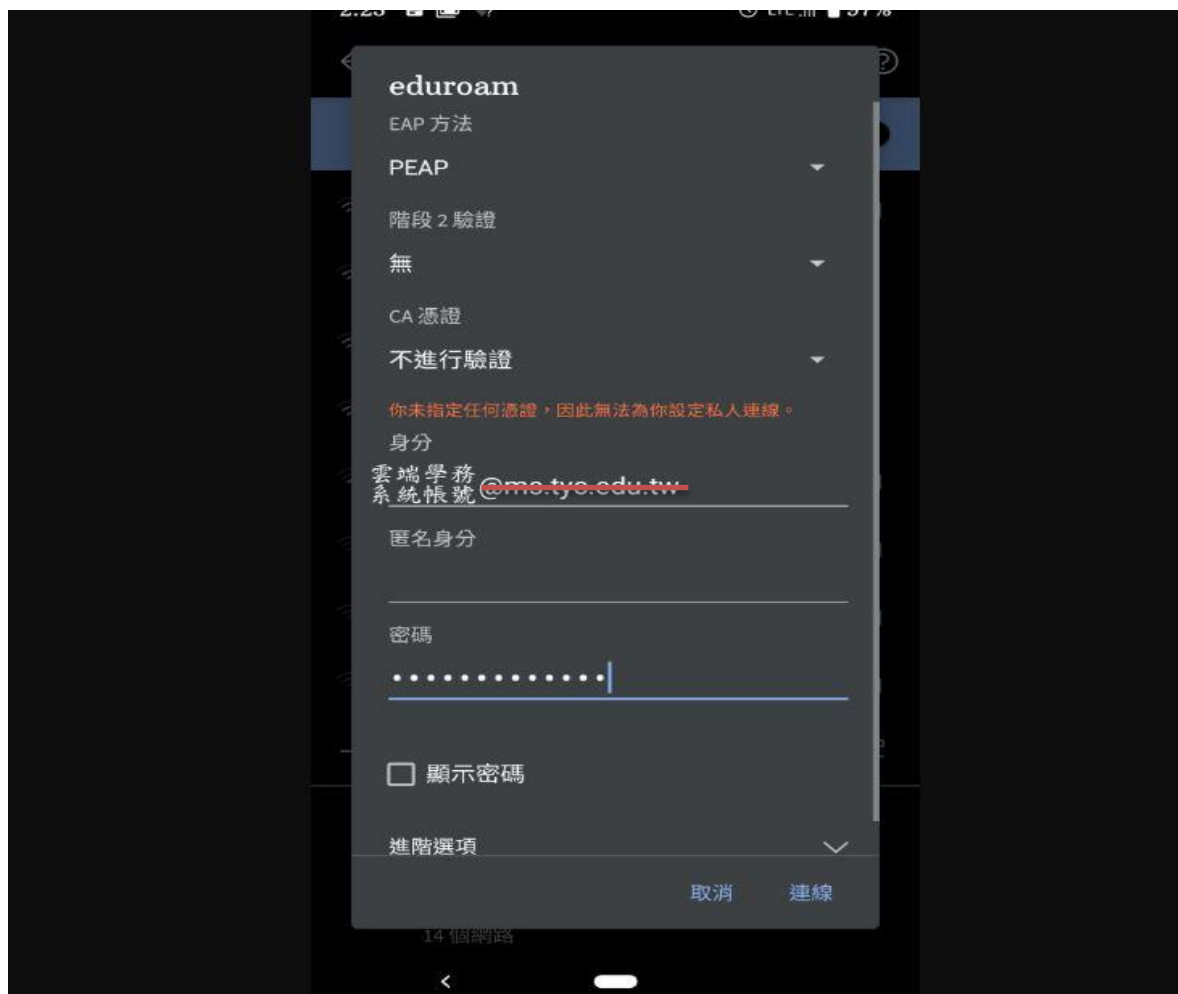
2:23 LTE 57%

eduroam

EAP 方法

PEAP

階段 2 驗證

無

CA 憑證

不進行驗證

你未指定任何憑證，因此無法為你設定私人連線。

身分

雲端學務系統帳號@ms.tyc.edu.tw

匿名身分

密碼

•••••••••••••

顯示密碼

進階選項

取消 連線

14 個網路